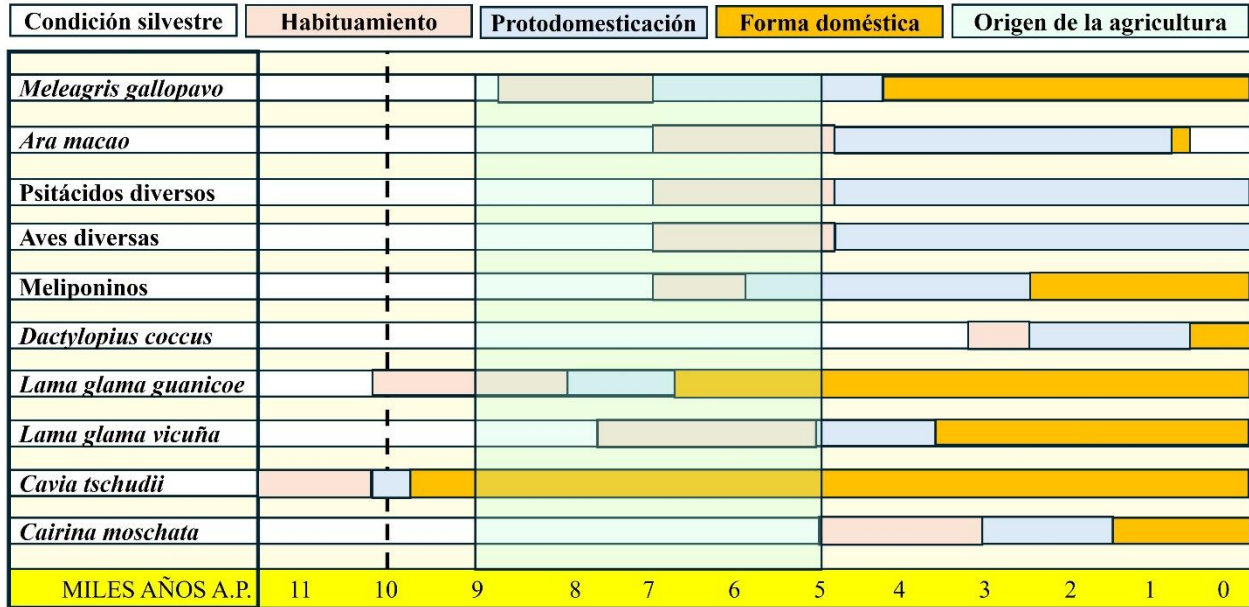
Condición silvestre | Habituamiento | Protodomesticación | Forma doméstica | Origen de la agricultura

Meleagris gallopavo
Ara macao
Psitácidos diversos
Aves diversas
Meliponinos
Dactylopius coccus
Lama glama guanicoe
Lama glama vicuña
Cavia tschudii
Cairina moschata

MILES AÑOS A.P. 11 10 9 8 7 6 5 4 3 2 1 0